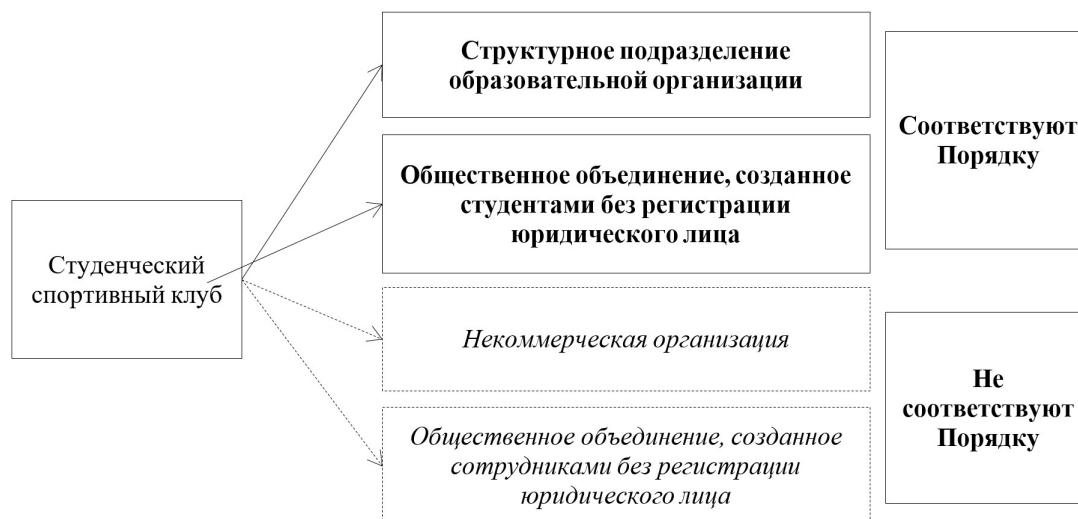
Студенческий спортивный клуб

**Структурное подразделение образовательной организации**

**Общественное объединение, созданное студентами без регистрации юридического лица**

*Некоммерческая организация*

*Общественное объединение, созданное сотрудниками без регистрации юридического лица*

**Соответствуют Порядку**

**Не соответствуют Порядку**